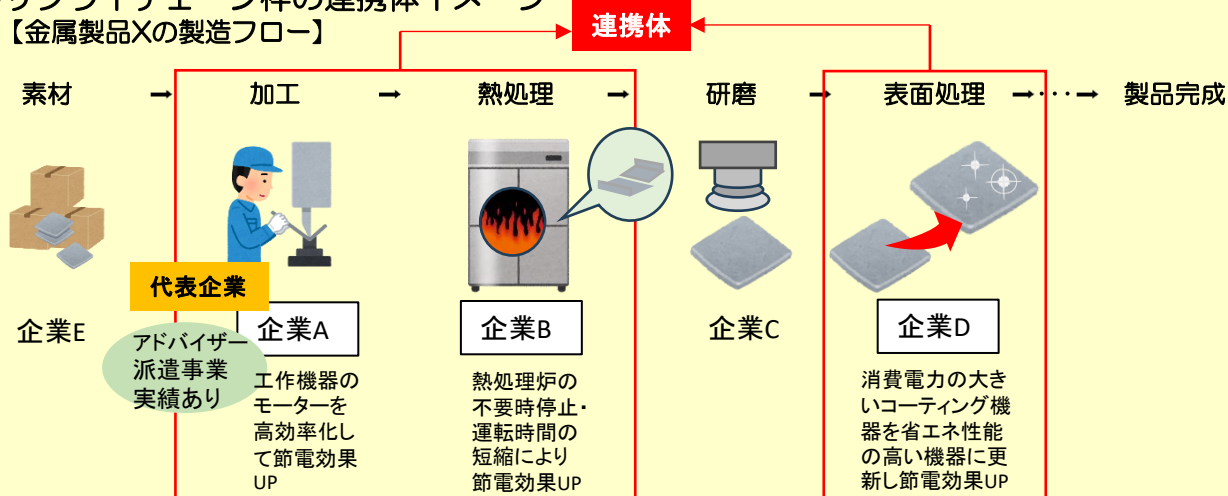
サプライチェーン枠の連携体イメージ
【金属製品Xの製造フロー】

連携体

素材 → 加工 → 熱処理 → 研磨 → 表面処理 →・・・→ 製品完成

代表企業

企業E

アドバイザー派遣事業実績あり

企業A

工作機器のモーターを高効率化して節電効果UP

企業B

熱処理炉の不要時停止・運転時間の短縮により節電効果UP

企業C

企業D

消費電力の大きいコーティング機器を省エネ性能の高い機器に更新し節電効果UP